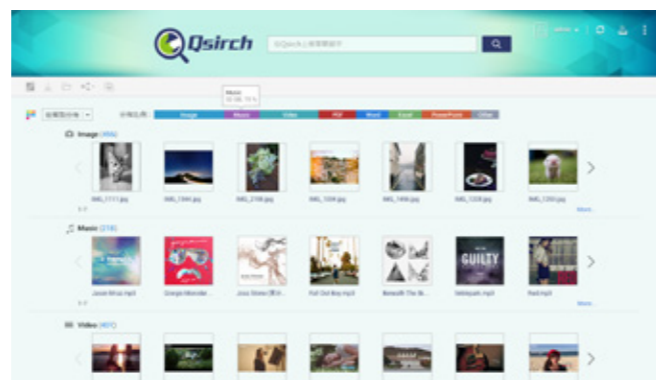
Qsirch

Image (456)

IMG_1711.jpg IMG_1841.jpg IMG_2108.jpg IMG_1004.jpg IMG_1490.jpg IMG_1228.jpg IMG_1293.jpg

More...

Music (218)

GUILTY

More...

Video (401)

Image Music Video PDF Word Excel PowerPoint Other